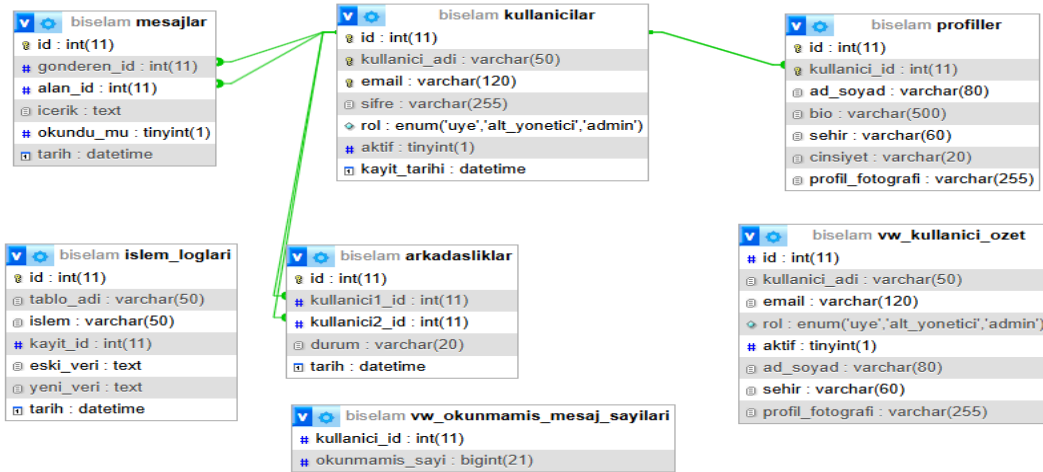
biselam mesajlar
id : int(11)
gonderen_id : int(11)
alan_id : int(11)
icerik : text
okundu_mu : tinyint(1)
tarih : datetime

biselam kullanicilar
id : int(11)
kullanici_adi : varchar(50)
email : varchar(120)
sifre : varchar(255)
rol : enum('uye','alt_yonetici','admin')
aktif : tinyint(1)
kayit_tarihi : datetime

biselam profiller
id : int(11)
kullanici_id : int(11)
ad_soyad : varchar(80)
bio : varchar(500)
sehir : varchar(60)
cinsiyet : varchar(20)
profil_fotografi : varchar(255)

biselam islem_loglari
id : int(11)
tablo_adi : varchar(50)
islem : varchar(50)
kayit_id : int(11)
eski_veri : text
yeni_veri : text
tarih : datetime

biselam arkadasliklar
id : int(11)
kullanici1_id : int(11)
kullanici2_id : int(11)
durum : varchar(20)
tarih : datetime

biselam vw_kullanici_ozet
id : int(11)
kullanici_adi : varchar(50)
email : varchar(120)
rol : enum('uye','alt_yonetici','admin')
aktif : tinyint(1)
ad_soyad : varchar(80)
sehir : varchar(60)
profil_fotografi : varchar(255)

biselam vw_okunmamis_mesaj_sayilari
kullanici_id : int(11)
okunmamis_sayi : bigint(21)